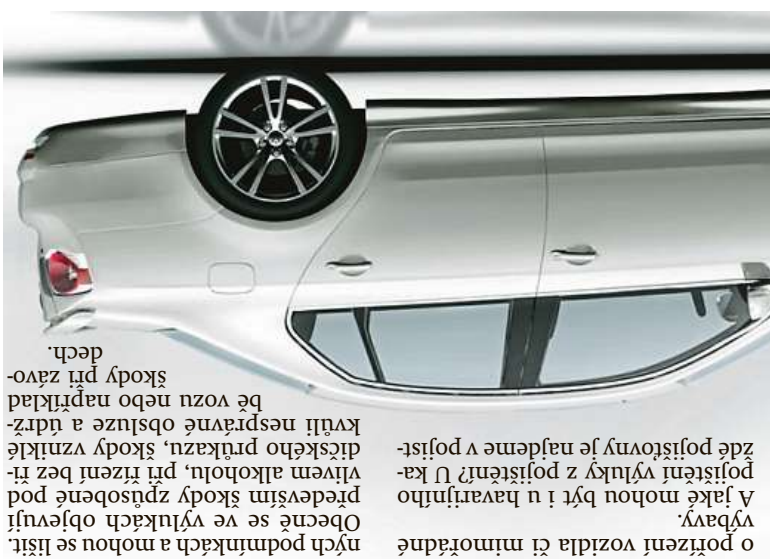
ných podmínkách a mohou se lišit. Obecně se ve výlukách objevují především škody způsobené pod vlivem alkoholu, při řízení bez řidičského průkazu, škody vzniklé kvůli nesprávné obsluze a údržbě vozu nebo například škody při závodech.

o pořízení vozidla či mimořádné výdaje.

A jaké mohou být i u havarijního pojištění výluky z pojištění? U každé pojišťovny je najdeme v pojist-